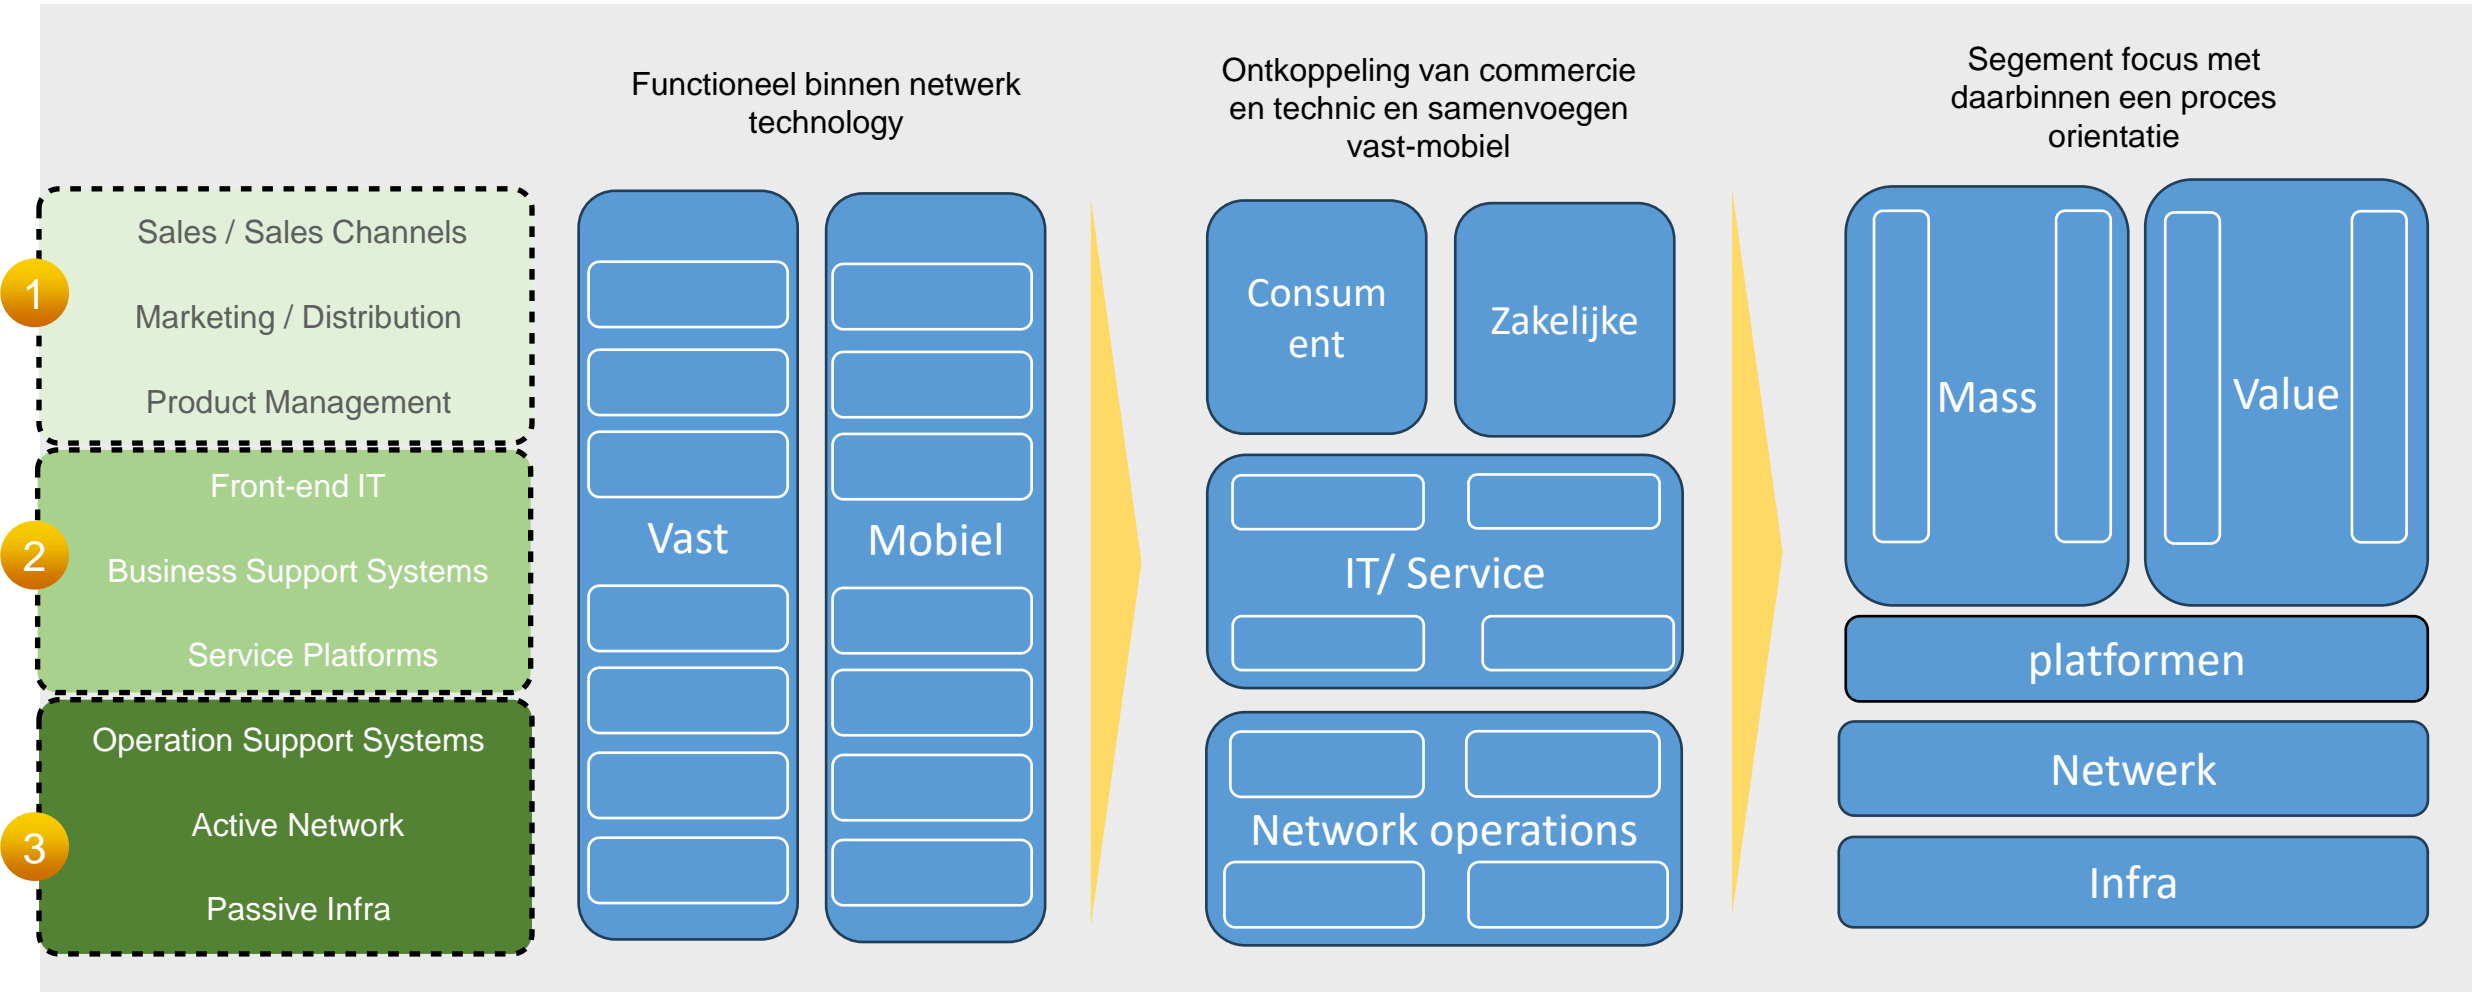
Sales / Sales Channels

1

Marketing / Distribution

Product Management

Front-end IT

2

Business Support Systems

Service Platforms

Operation Support Systems

3

Active Network

Passive Infra

Functioneel binnen netwerk technology

Vast

Mobiel

Ontkoppeling van commercie en technic en samenvoegen vast-mobiel

Consum ent

Zakelijke

IT/ Service

Network operations

Segement focus met daarbinnen een proces orientatie

Mass

Value

platformen

Netwerk

Infra